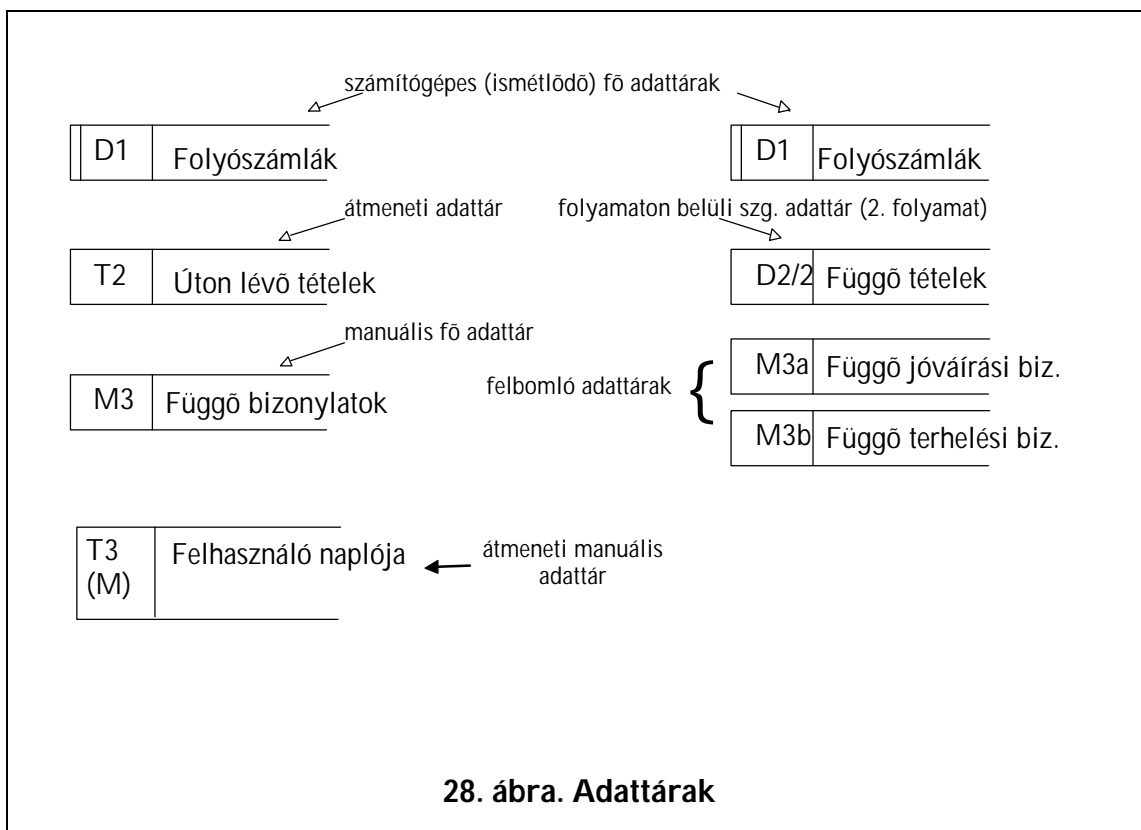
számítógépes (ismétlõdõ) fõ adattárak

D1 Folyószámlák

D1 Folyószámlák

átmeneti adattár

folyamaton belüli szg. adattár (2. folyamat)

T2 Úton lévõ tételek

D2/2 Függõ tételek

manuális fõ adattár

M3 Függõ bizonylatok

felbomló adattárak

M3a Függõ jóváírási biz.

M3b Függõ terhelési biz.

T3 (M) Felhasználó naplója

átmeneti manuális adattár

28. ábra. Adattárak